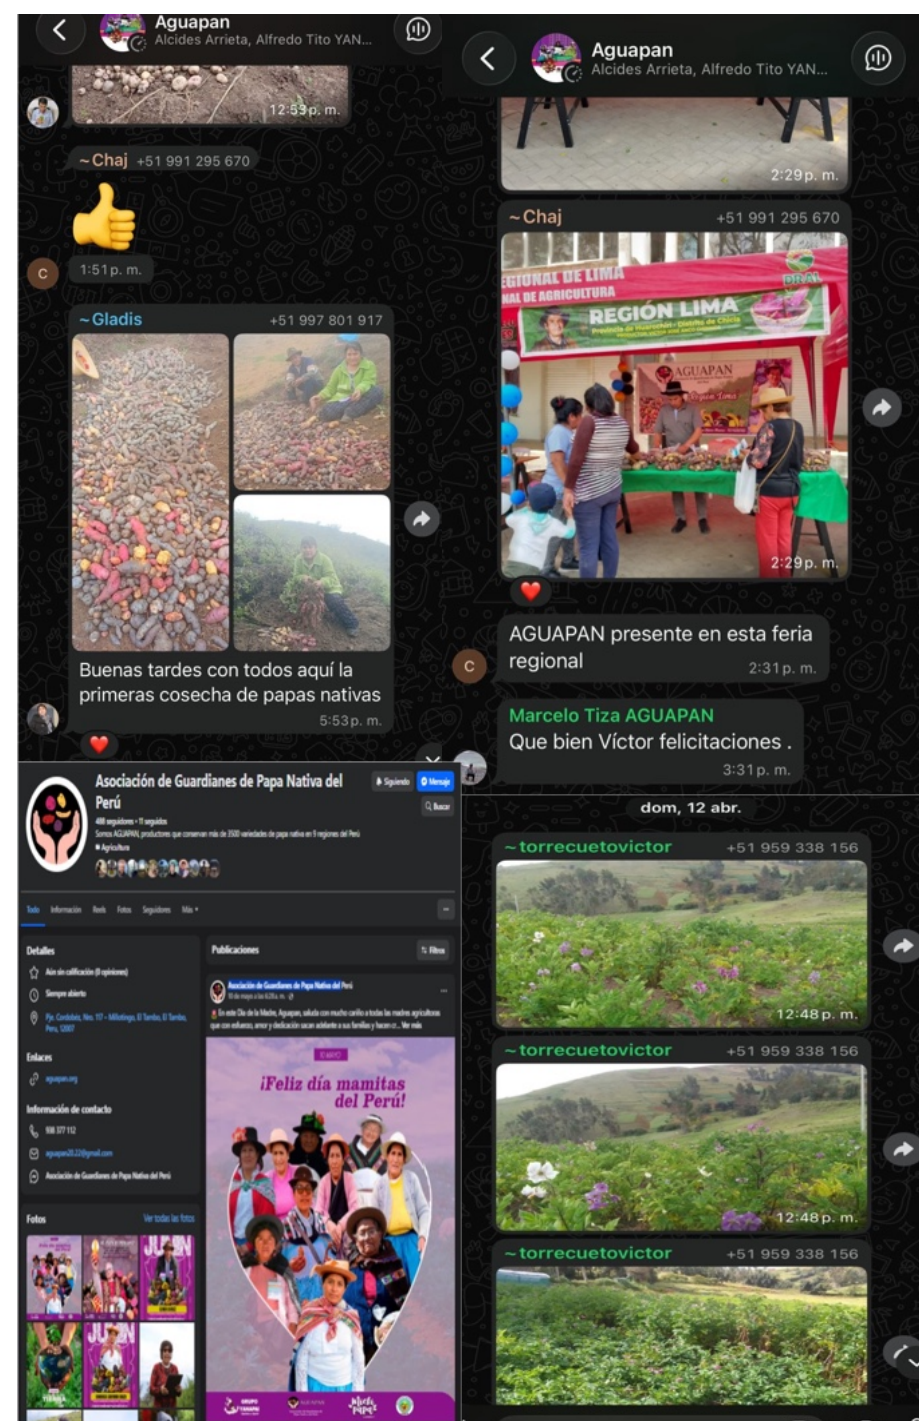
Aguapan
Alcides Arrieta, Alfredo Tito YAN...

12:53 p. m.

~Chaj +51 991 295 670

1:51 p. m.

~Gladis +51 997 801 917

Buenas tardes con todos aquí la primeras cosecha de papas nativas
5:53 p. m.

Aguapan
Alcides Arrieta, Alfredo Tito YAN...

2:29 p. m.

~Chaj +51 991 295 670

REGIONAL DE LIMA
NAL DE AGRICULTURA
REGIÓN LIMA
AGUAPAN

2:29 p. m.

AGUAPAN presente en esta feria regional
2:31 p. m.

Marcelo Tiza AGUAPAN
Que bien Víctor felicitaciones .
3:31 p. m.

Asociación de Guardianes de Papa Nativa del Perú
Siguiendo Mensaje
Buscar
Somos AGUAPAN, productores que conservan más de 3500 variedades de papa nativa en 9 regiones del Perú
Agricultura

Todo Información Reels Fotos Seguidores Más

Detalles
Aún sin calificación (0 opiniones)
Siempre abierto

Enlaces
aguapan.org

Información de contacto
Asociación de Guardianes de Papa Nativa del Perú

Fotos
Ver todas las fotos

Publicaciones
Filtros

Asociación de Guardianes de Papa Nativa del Perú
En este Día de la Madre, Aguapan, saluda con mucho cariño a todas las madres agricultoras que con esfuerzo, amor y dedicación sacan adelante a sus familias y hacen c... Ver más

¡Feliz día mamitas del Perú!

dom, 12 abr.

~torrecuetovictor +51 959 338 156
12:48 p. m.

~torrecuetovictor +51 959 338 156
12:48 p. m.

~torrecuetovictor +51 959 338 156